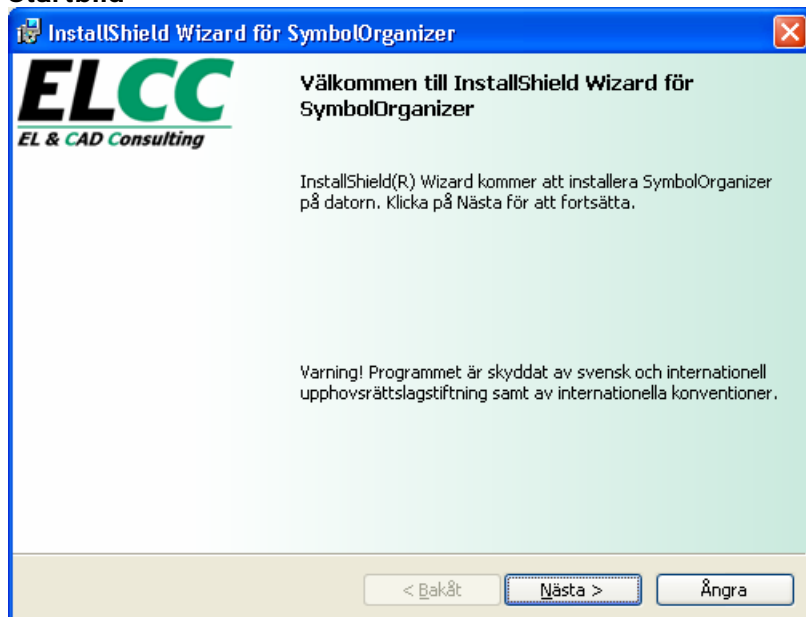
Startbild

InstallShield Wizard för SymbolOrganizer

ELCC
EL & CAD Consulting

Välkommen till InstallShield Wizard för SymbolOrganizer

InstallShield(R) Wizard kommer att installera SymbolOrganizer på datorn. Klicka på Nästa för att fortsätta.

Varning! Programmet är skyddat av svensk och internationell upphovsrättslagstiftning samt av internationella konventioner.

< Bakåt
Nästa >
Ångra